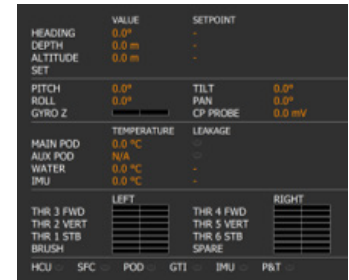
VALUE SETPOINT
HEADING 0.0° -
DEPTH 0.0 m -
ALTITUDE 0.0 m -
SET

PITCH 0.0° TILT 0.0°
ROLL 0.0° PAN 0.0°
GYRO Z CP PROBE 0.0 mV

TEMPERATURE LEAKAGE
MAIN POD 0.0 °C
AUX POD N/A
WATER 0.0 °C -
IMU 0.0 °C -

LEFT RIGHT
THR 3 FWD THR 4 FWD
THR 2 VERT THR 5 VERT
THR 1 STB THR 6 STB
BRUSH SPARE

HCU SFC POD GTI IMU P&T